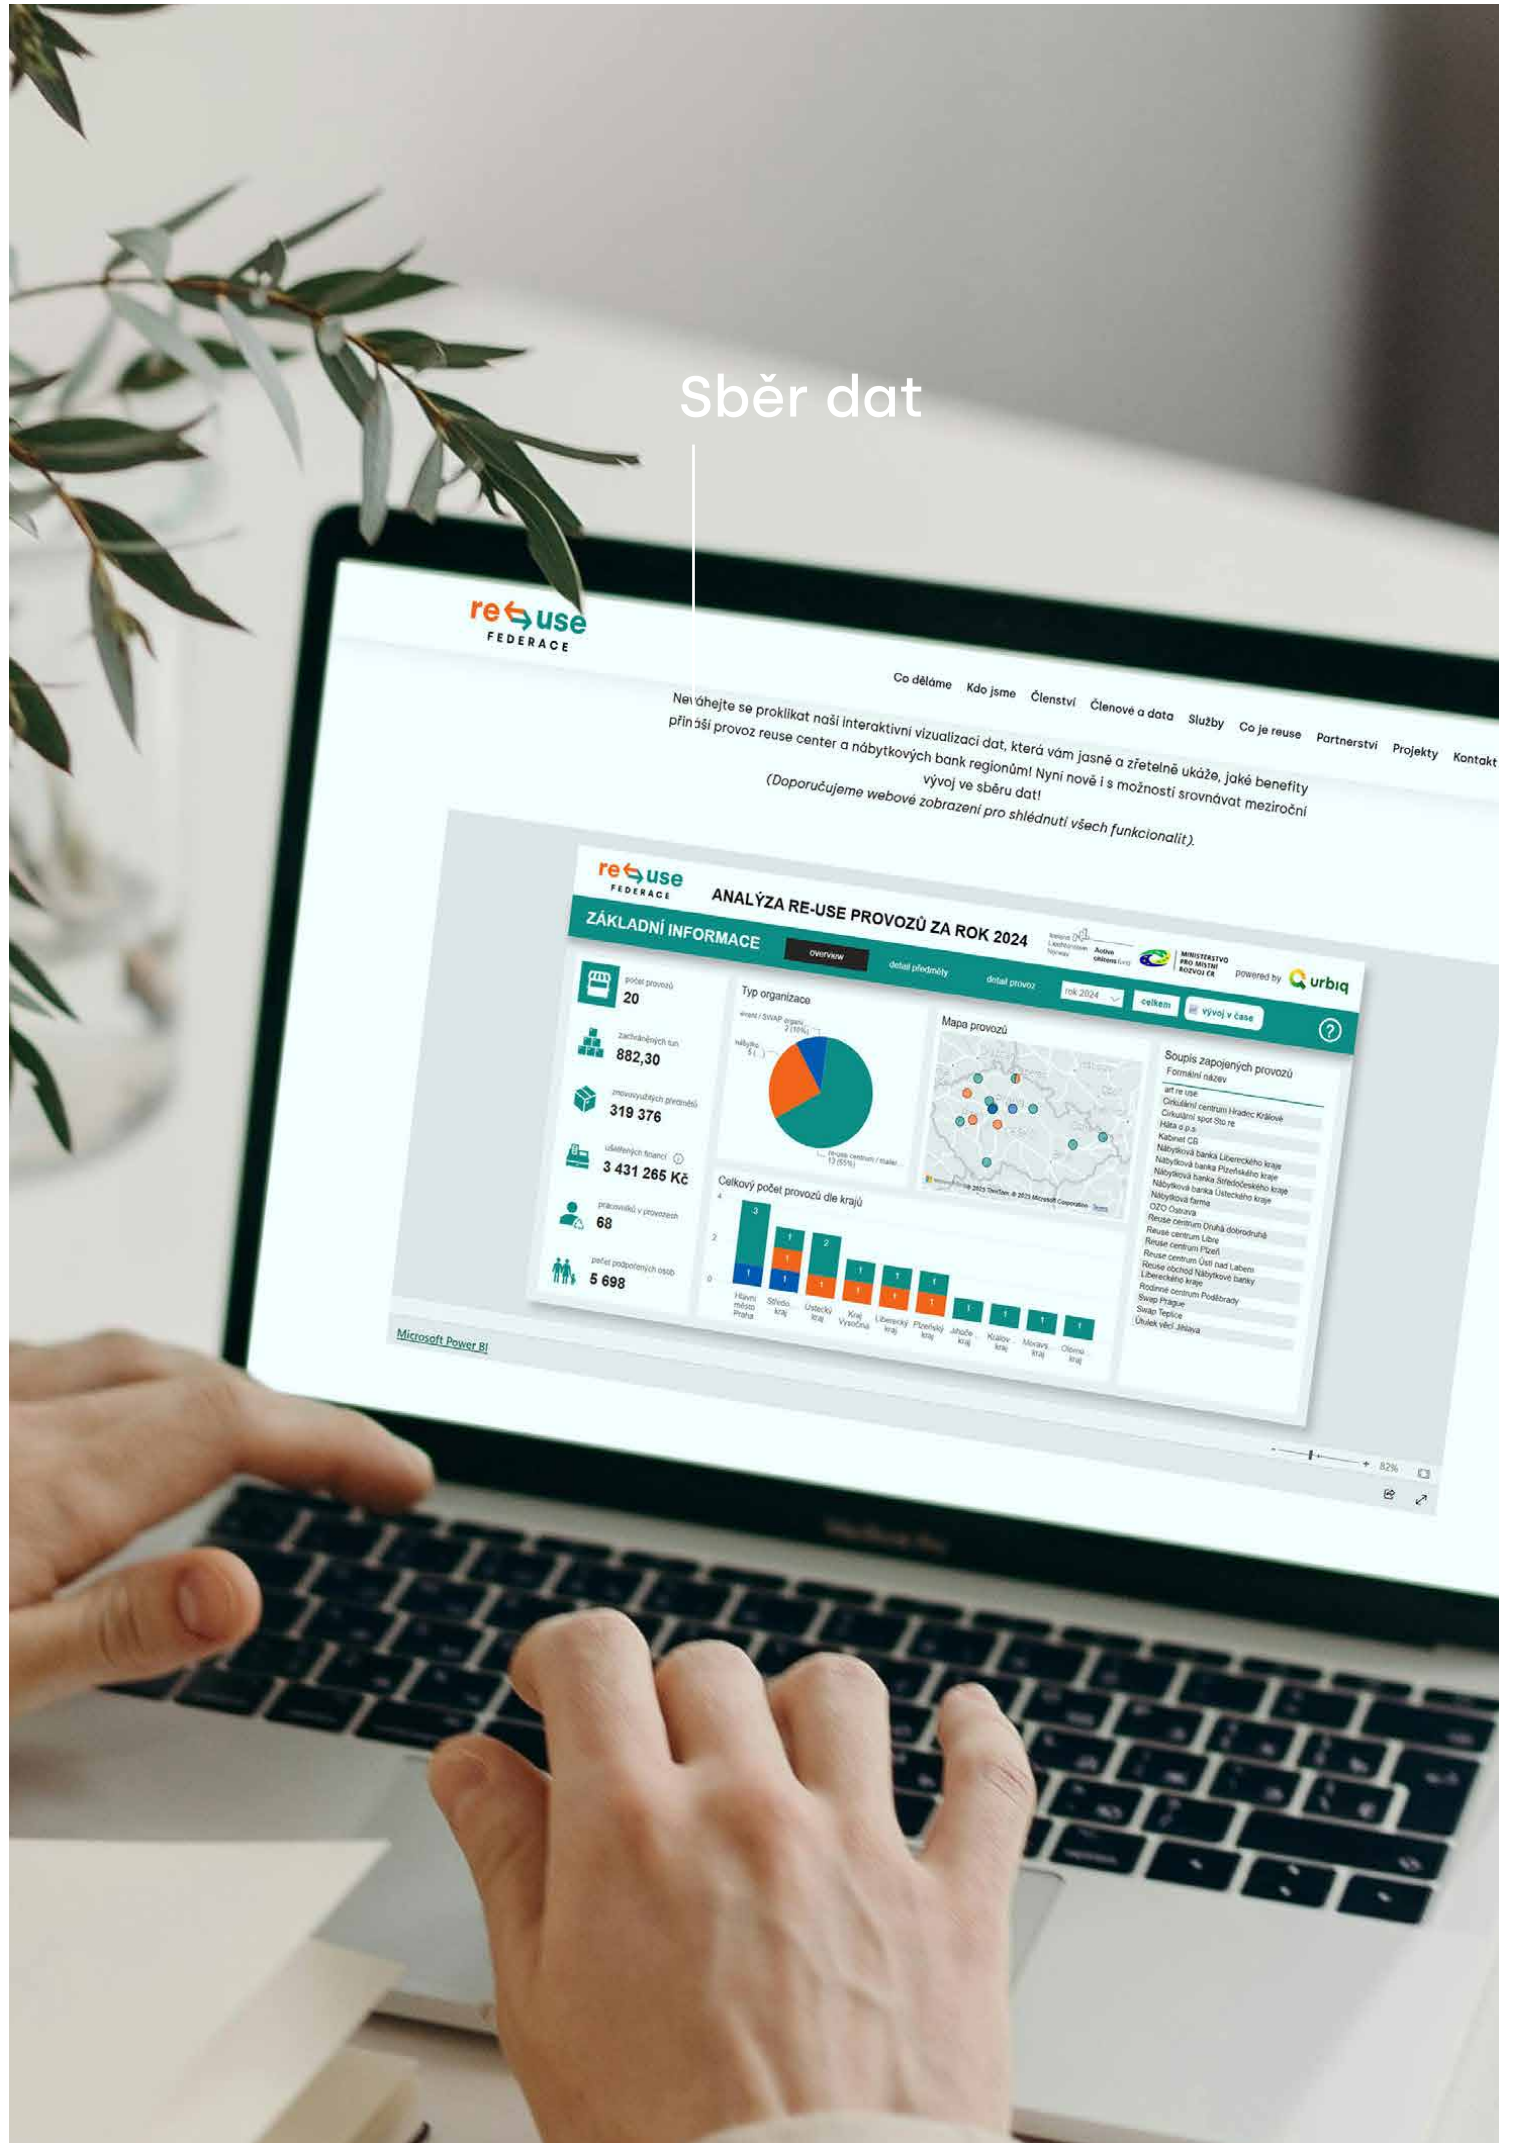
Sběr dat

re use FEDERACE

Co děláme Kdo jsme Členství Členové a data Služby Co je reuse Partnerství Projekty Kontakt

Neváhejte se proklikat naší interaktivní vizualizací dat, která vám jasně a zřetelně ukáže, jaké benefity přináší provoz reuse center a nábytkových bank regionům! Nyní nově i s možností srovnávat meziroční vývoj ve sběru dat!

(Doporučujeme webové zobrazení pro shlédnutí všech funkcionalit).

re use FEDERACE

ANALÝZA RE-USE PROVOZŮ ZA ROK 2024

ZÁKLADNÍ INFORMACE

overview detail předměty detail provoz rok 2024 celkem vývoj v čase

powered by urbiq

počet provozů 20

zachráněných tun 882,30

znovuvyužitých předmětů 319 376

ušetřených financí 3 431 265 Kč

pracovníků v provozech 68

počet podpořených osob 5 698

Typ organizace

Mapa provozů

Celkový počet provozů dle krajů

Soupis zapojených provozů

Formální název

art re use
Cirkulární centrum Hradec Králové
Cirkulární spot Sto re
Háta o.p.s.
Kabinet CB
Nábytková banka Libereckého kraje
Nábytková banka Plzeňského kraje
Nábytková banka Středočeského kraje
Nábytková banka Ústeckého kraje
Nábytková farma
OZO Ostrava
Reuse centrum Druhá dobrodruhá
Reuse centrum Libre
Reuse centrum Plzeň
Reuse centrum Ústí nad Labem
Reuse obchod Nábytkové banky Libereckého kraje
Rodinné centrum Poděbrady
Swap Prague
Swap Teplice
Útulek věcí Jihlava

Hlavní město Praha
Středo. kraj
Ústecký kraj
Kraj Vysočina
Liberecký kraj
Plzeňský kraj
Jihoče. kraj
Králov. kraj
Moravs. kraj
Olomo. kraj

Microsoft Power BI

82%